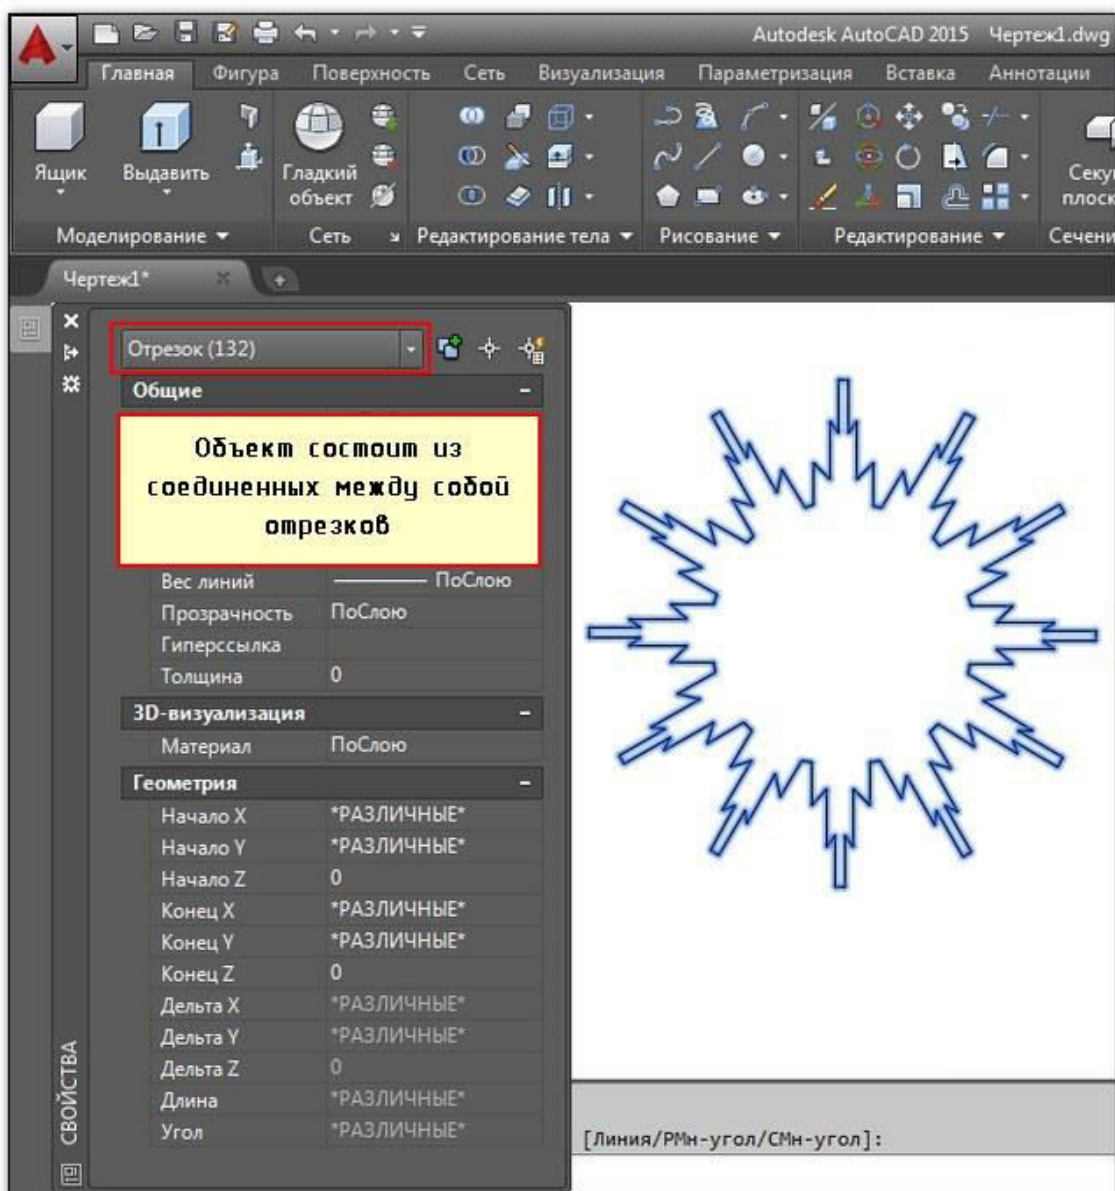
Autodesk AutoCAD 2015 Чертеж1.dwg

Главная Фигура Поверхность Сеть Визуализация Параметризация Вставка Аннотации

Ящик Выдавить Гладкий объект Секу плоск

Моделирование Сеть Редактирование тела Рисование Редактирование Сечени

Чертеж1*

Отрезок (132)

Общие

Объект состоит из соединенных между собой отрезков

| | |
|---|---|
| Вес линий | ПоСлою |
| Прозрачность | ПоСлою |
| Гиперссылка | |
| Толщина | 0 |

3D-визуализация

| | |
|---|---|
| Материал | ПоСлою |

Геометрия

| | |
|---|---|
| Начало X | *РАЗЛИЧНЫЕ* |
| Начало Y | *РАЗЛИЧНЫЕ* |
| Начало Z | 0 |
| Конец X | *РАЗЛИЧНЫЕ* |
| Конец Y | *РАЗЛИЧНЫЕ* |
| Конец Z | 0 |
| Дельта X | *РАЗЛИЧНЫЕ* |
| Дельта Y | *РАЗЛИЧНЫЕ* |
| Дельта Z | 0 |
| Длина | *РАЗЛИЧНЫЕ* |
| Угол | *РАЗЛИЧНЫЕ* |

СВОЙСТВА

[Линия/РМн-угол/СМн-угол]: